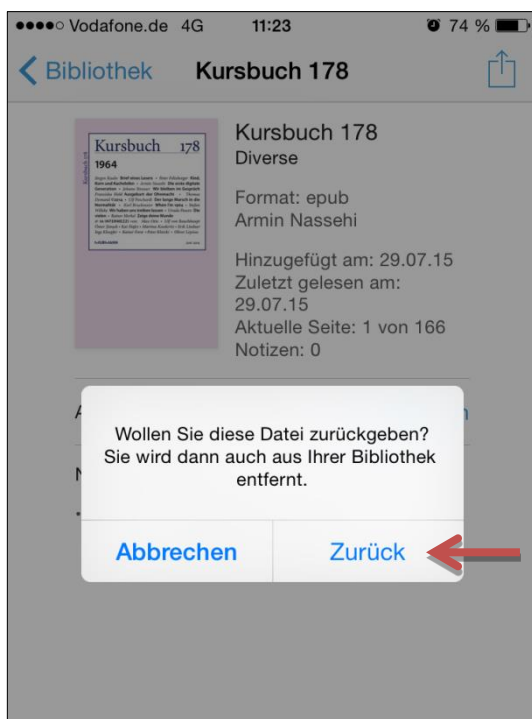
●●●●○ Vodafone.de 4G 11:23 74 %

Bibliothek Kursbuch 178

Kursbuch 178
1964

Kursbuch 178
Diverse

Format: epub
Armin Nassehi

Hinzugefügt am: 29.07.15
Zuletzt gelesen am: 29.07.15
Aktuelle Seite: 1 von 166
Notizen: 0

Wollen Sie diese Datei zurückgeben? Sie wird dann auch aus Ihrer Bibliothek entfernt.

Abbrechen
Zurück